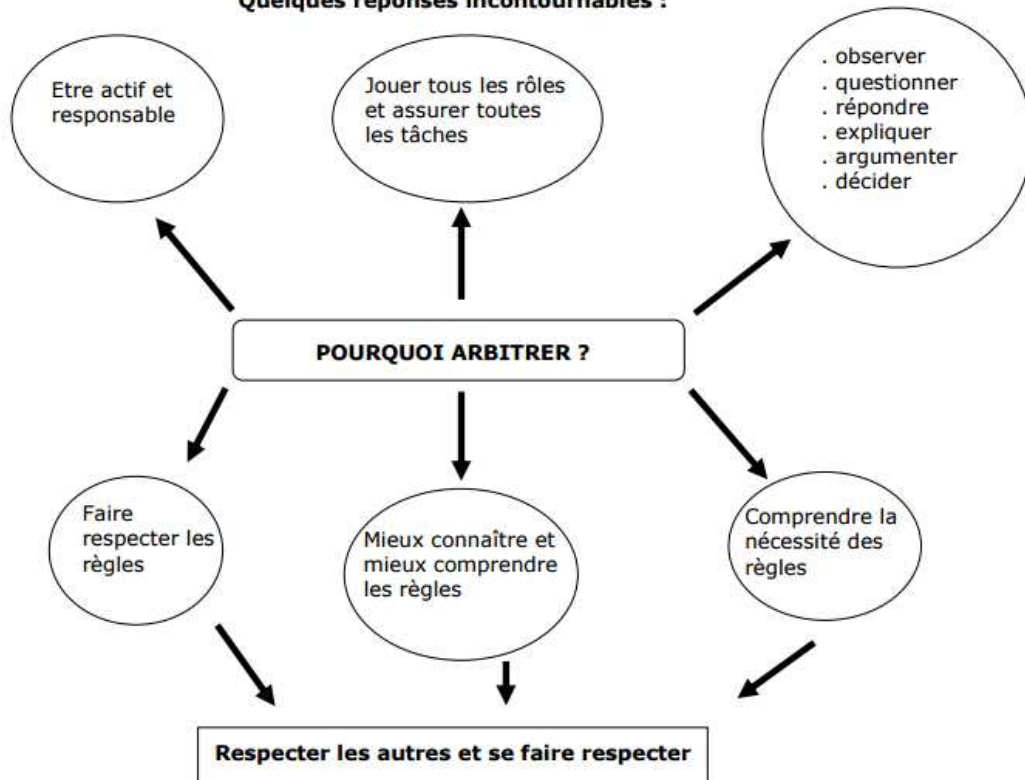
Quelques réponses incontournables :

Etre actif et responsable

Jouer tous les rôles et assurer toutes les tâches

. observer
. questionner
. répondre
. expliquer
. argumenter
. décider

POURQUOI ARBITRER ?

Faire respecter les règles

Mieux connaître et mieux comprendre les règles

Comprendre la nécessité des règles

Respecter les autres et se faire respecter